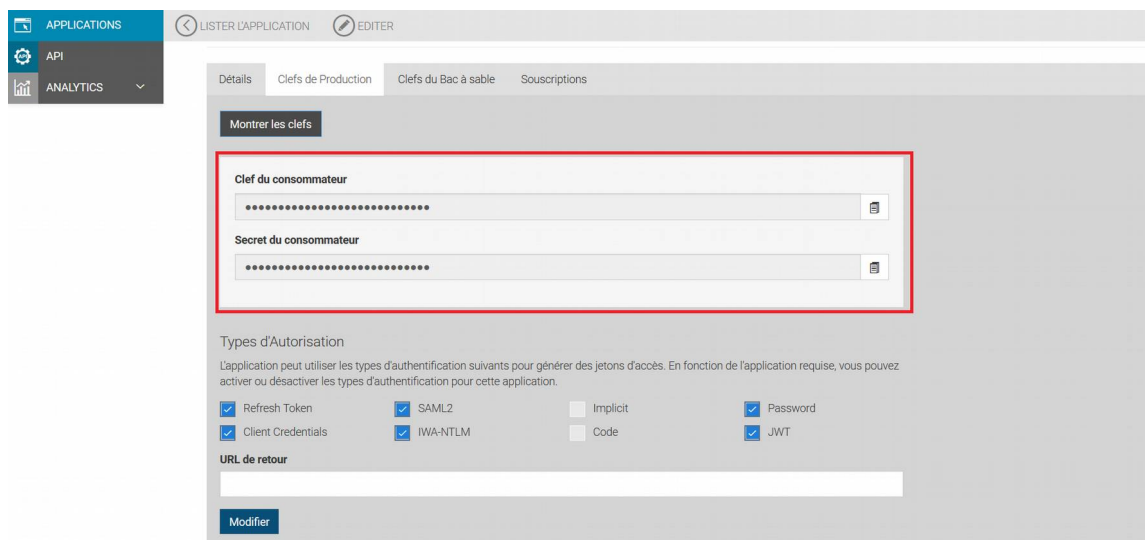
APPLICATIONS
API
ANALYTICS

LISTER L'APPLICATION EDITER

Détails Clefs de Production Clefs du Bac à sable Souscriptions

Montrer les clefs

Clef du consommateur

••••••••••••••••••••••••••••

Secret du consommateur

••••••••••••••••••••••••••••

Types d'Autorisation

L'application peut utiliser les types d'authentification suivants pour générer des jetons d'accès. En fonction de l'application requise, vous pouvez activer ou désactiver les types d'authentification pour cette application.

Refresh Token SAML2 Implicit Password
Client Credentials IWA-NTLM Code JWT

URL de retour

Modifier